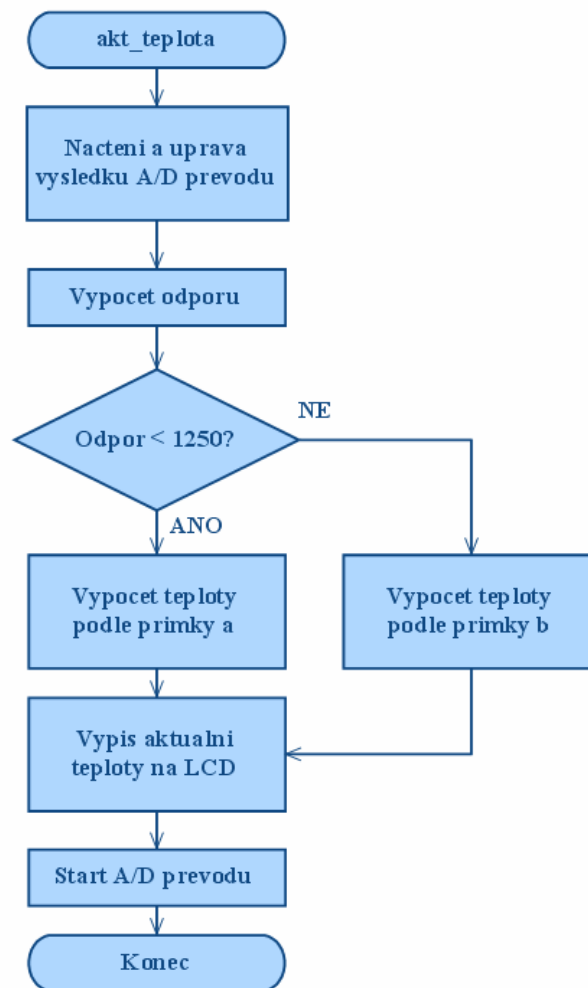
akt_teplota

Nacteni a uprava vysledku A/D prevodu

Vypocet odporu

Odpor < 1250?

NE

ANO

Vypocet teploty podle primky a

Vypocet teploty podle primky b

Vypis aktualni teploty na LCD

Start A/D prevodu

Konec